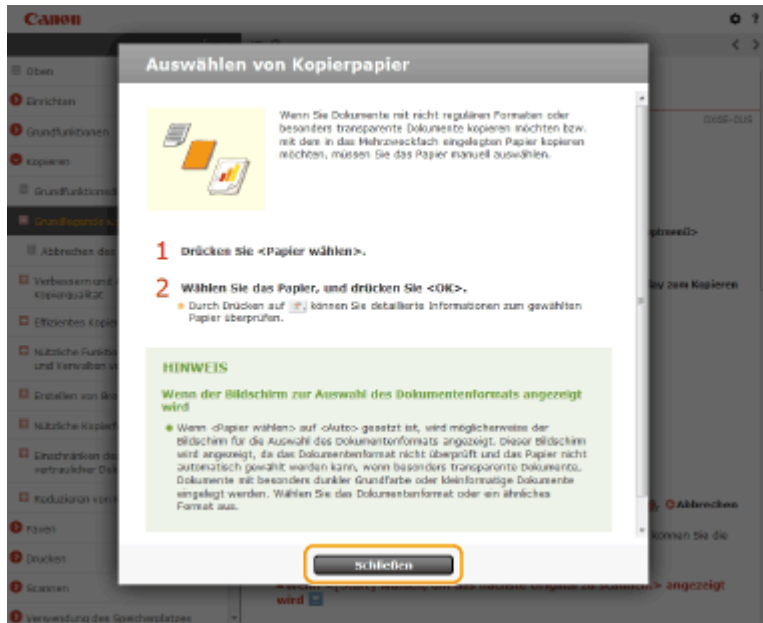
Canon

Oben
Einrichten
Grundfunktionen
Kopieren
Grundfunktionen
Grundlegende K
Abbrechen des
Verbessern und Kopierqualität
Effizientes Kopi
Nützliche Funkti und Verwalten v
Erstellen von Bü
Nützliche Kopie
Einschränken des vertraulicher Do
Reduzieren von
Faxen
Drucken
Scannen
Verwendung des Speicherplatzes

Auswählen von Kopierpapier

Wenn Sie Dokumente mit nicht regulären Formaten oder besonders transparente Dokumente kopieren möchten bzw. mit dem in das Mehrzweckfach eingelegten Papier kopieren möchten, müssen Sie das Papier manuell auswählen.

1 Drücken Sie <Papier wählen>.

2 Wählen Sie das Papier, und drücken Sie <OK>.
Durch Drücken auf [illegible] können Sie detaillierte Informationen zum gewählten Papier überprüfen.

HINWEIS

Wenn der Bildschirm zur Auswahl des Dokumentenformats angezeigt wird

Wenn <Papier wählen> auf <Auto> gesetzt ist, wird möglicherweise der Bildschirm für die Auswahl des Dokumentenformats angezeigt. Dieser Bildschirm wird angezeigt, da das Dokumentenformat nicht überprüft und das Papier nicht automatisch gewählt werden kann, wenn besonders transparente Dokumente, Dokumente mit besonders dunkler Grundfarbe oder kleinformatige Dokumente eingelegt werden. Wählen Sie das Dokumentenformat oder ein ähnliches Format aus.

Schließen

0X6E-0US
ptmenü>
lay zum Kopieren
Abbrechen
können Sie die
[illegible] angezeigt wird